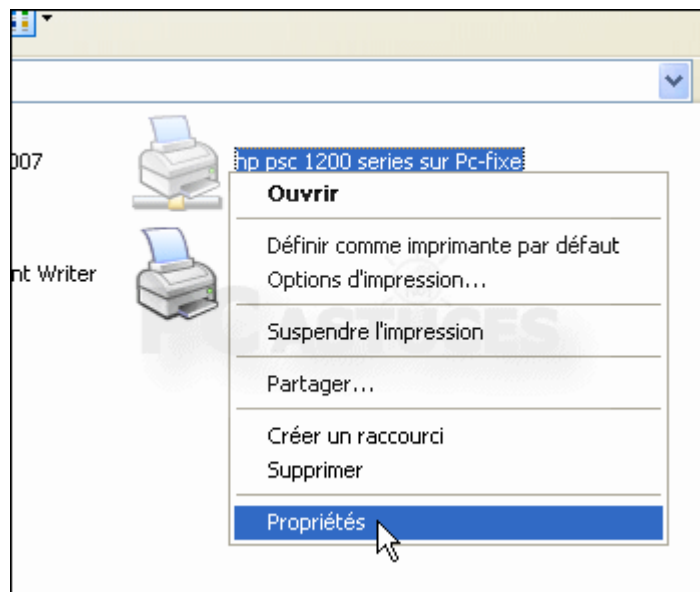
007

hp psc 1200 series sur Pc-fixe

nt Writer

Ouvrir

Définir comme imprimante par défaut
Options d'impression...

Suspendre l'impression

Partager...

Créer un raccourci
Supprimer

Propriétés

PC ASTUCES